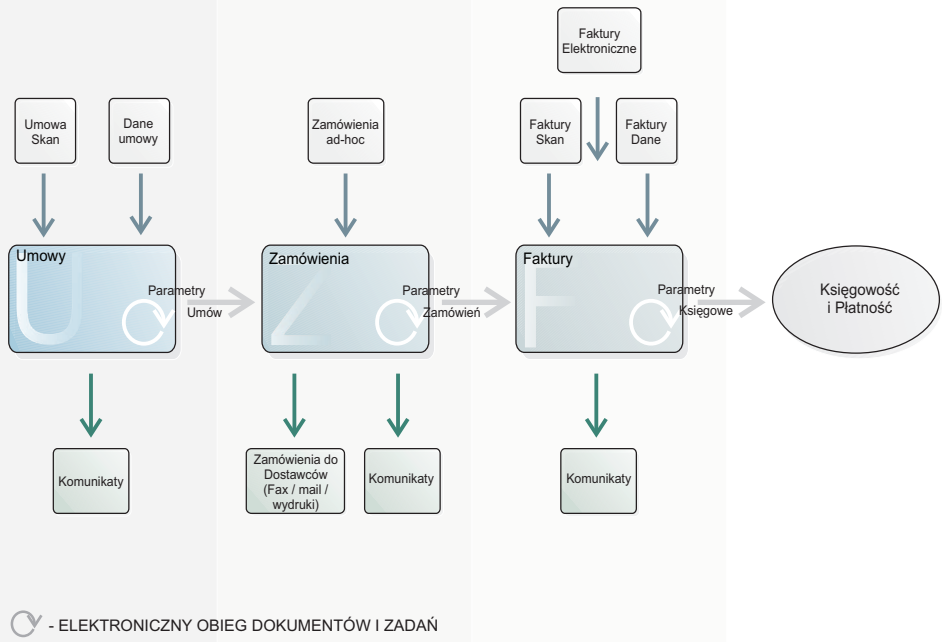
Faktury Elektroniczne

Umowa Skan

Dane umowy

Zamówienia ad-hoc

Faktury Skan

Faktury Dane

Umowy

Parametry Umów

Zamówienia

Parametry Zamówień

Faktury

Parametry Księgowe

Księgowość i Płatność

Komunikaty

Zamówienia do Dostawców (Fax / mail / wydruki)

Komunikaty

Komunikaty

- ELEKTRONICZNY OBIEG DOKUMENTÓW I ZADAŃ